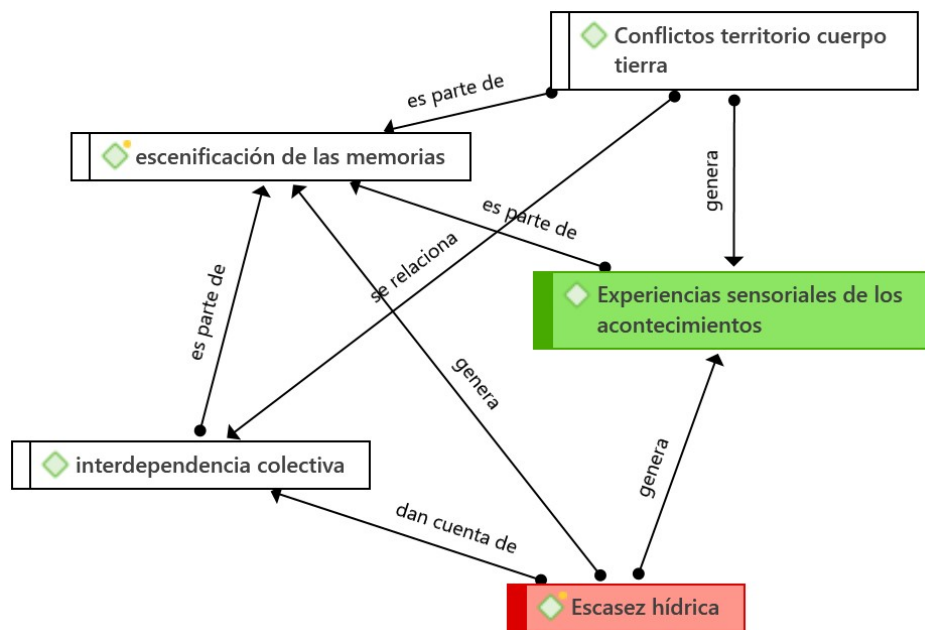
Conflictos territorio cuerpo tierra

es parte de

escenificación de las memorias

genera

es parte de

se relaciona

es parte de

Experiencias sensoriales de los acontecimientos

genera

interdependencia colectiva

genera

dan cuenta de

Escasez hídrica